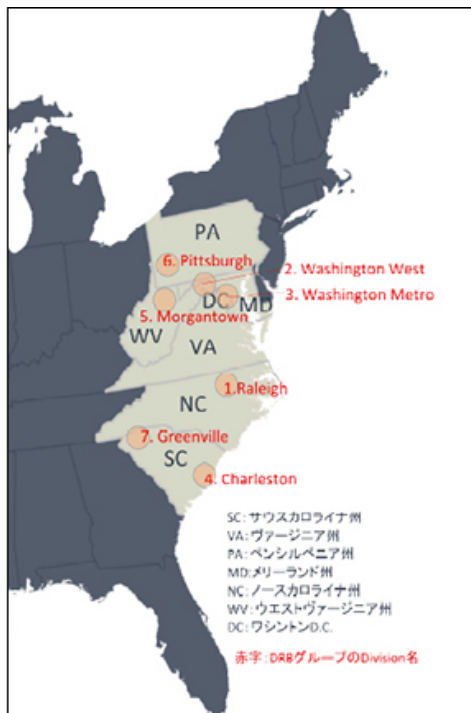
PA
6. Pittsburgh
2. Washington West
DC
MD
3. Washington Metro
5. Morgantown
WV
VA
1.Raleigh
NC
7. Greenville
SC
4. Charleston

SC: サウスカロライナ州
VA: ヴァージニア州
PA: ペンシルベニア州
MD: メリーランド州
NC: ノースカロライナ州
WV: ウエストヴァージニア州
DC: ワシントンD.C.

赤字：DRBグループのDivision名